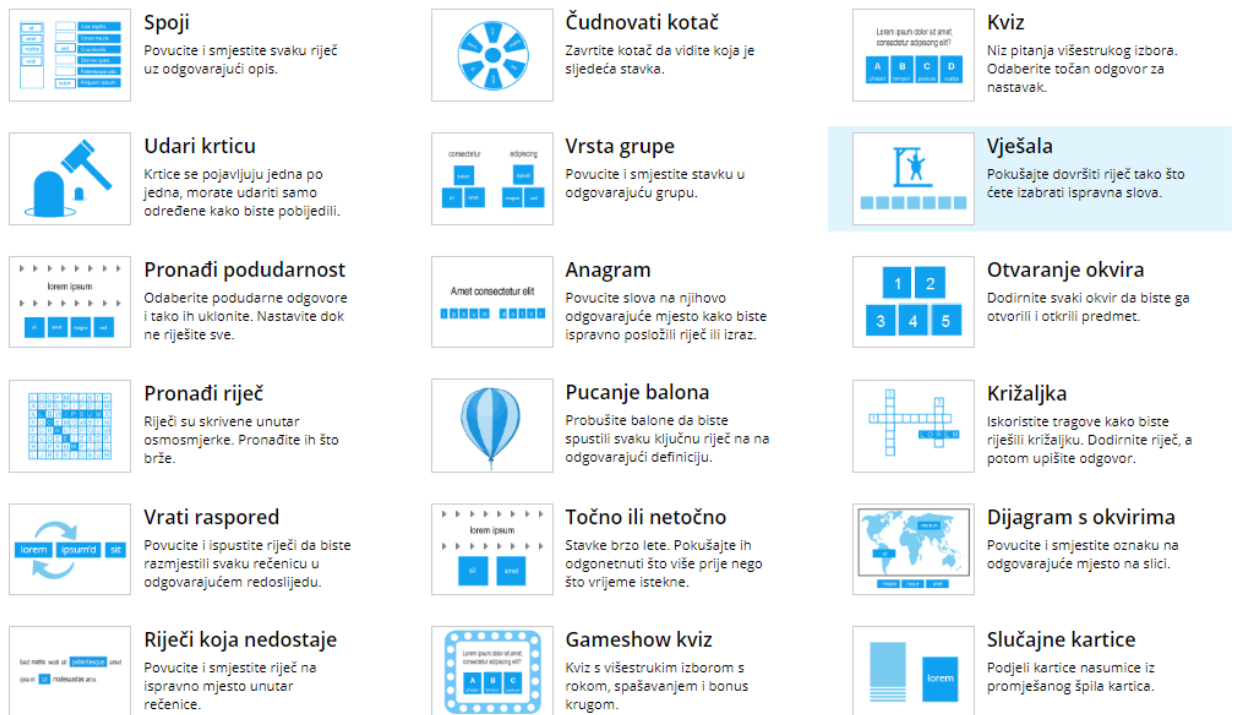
Spoji
Povucite i smjestite svaku riječ uz odgovarajući opis.

Čudnovati kotač
Zavrtite kotač da vidite koja je sljedeća stavka.

Lorem ipsum dolor sit amet, consectetur adipiscing elit?
A B C D

Kviz
Niz pitanja višestrukog izbora. Odaberite točan odgovor za nastavak.

Udari krticu
Krtice se pojavljuju jedna po jedna, morate udariti samo određene kako biste pobijedili.

consectetur adipiscing

Vrsta grupe
Povucite i smjestite stavku u odgovarajuću grupu.

Vješala
Pokušajte dovršiti riječ tako što ćete izabrati ispravna slova.

lorem ipsum

Pronađi podudarnost
Odaberite podudarne odgovore i tako ih uklonite. Nastavite dok ne riješite sve.

Amet consectetur elit

Anagram
Povucite slova na njihovo odgovarajuće mjesto kako biste ispravno posložili riječ ili izraz.

1 2 3 4 5

Otvaranje okvira
Dodirnite svaki okvir da biste ga otvorili i otkrili predmet.

Pronađi riječ
Riječi su skrivene unutar osmosmjerke. Pronađite ih što brže.

Pucanje balona
Probušite balone da biste spustili svaku ključnu riječ na na odgovarajući definiciju.

Križaljka
Iskoristite tragove kako biste riješili križaljku. Dodirnite riječ, a potom upišite odgovor.

lorem ipsum'd sit

Vrati raspored
Povucite i ispustite riječi da biste razmjestili svaku rečenicu u odgovarajućem redoslijedu.

lorem ipsum
sit amet

Točno ili netočno
Stavke brzo lete. Pokušajte ih odgonetnuti što više prije nego što vrijeme istekne.

Dijagram s okvirima
Povucite i smjestite oznaku na odgovarajuće mjesto na slici.

Sed mattis velit sit pellentesque amet ipsum sit malesuadas arcu

Riječi koja nedostaje
Povucite i smjestite riječ na ispravno mjesto unutar rečenice.

Lorem ipsum dolor sit amet, consectetur adipiscing elit?
A B C

Gameshow kviz
Kviz s višestrukim izborom s rokom, spašavanjem i bonus krugom.

lorem

Slučajne kartice
Podjeli kartice nasumice iz promješanog špila kartica.